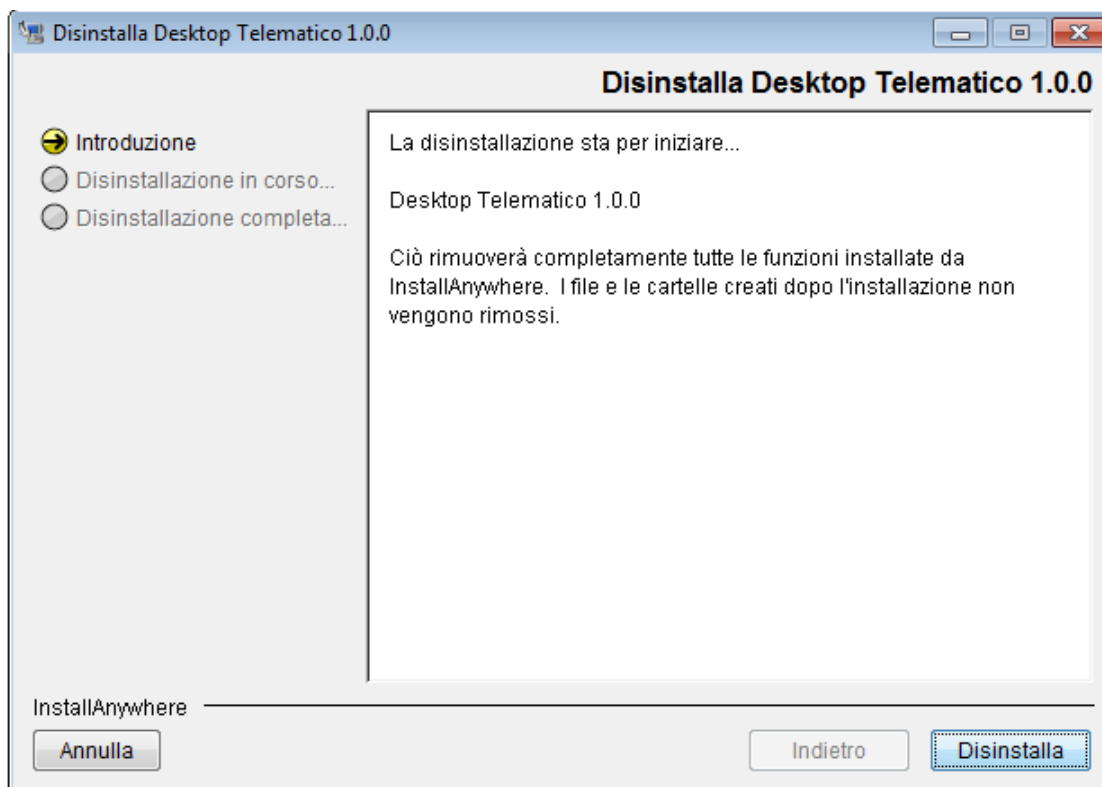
Disinstalla Desktop Telematico 1.0.0

Disinstalla Desktop Telematico 1.0.0

Introduzione
Disinstallazione in corso...
Disinstallazione completa...

La disinstallazione sta per iniziare...

Desktop Telematico 1.0.0

Ciò rimuoverà completamente tutte le funzioni installate da InstallAnywhere. I file e le cartelle creati dopo l'installazione non vengono rimossi.

InstallAnywhere

Annulla

Indietro

Disinstalla